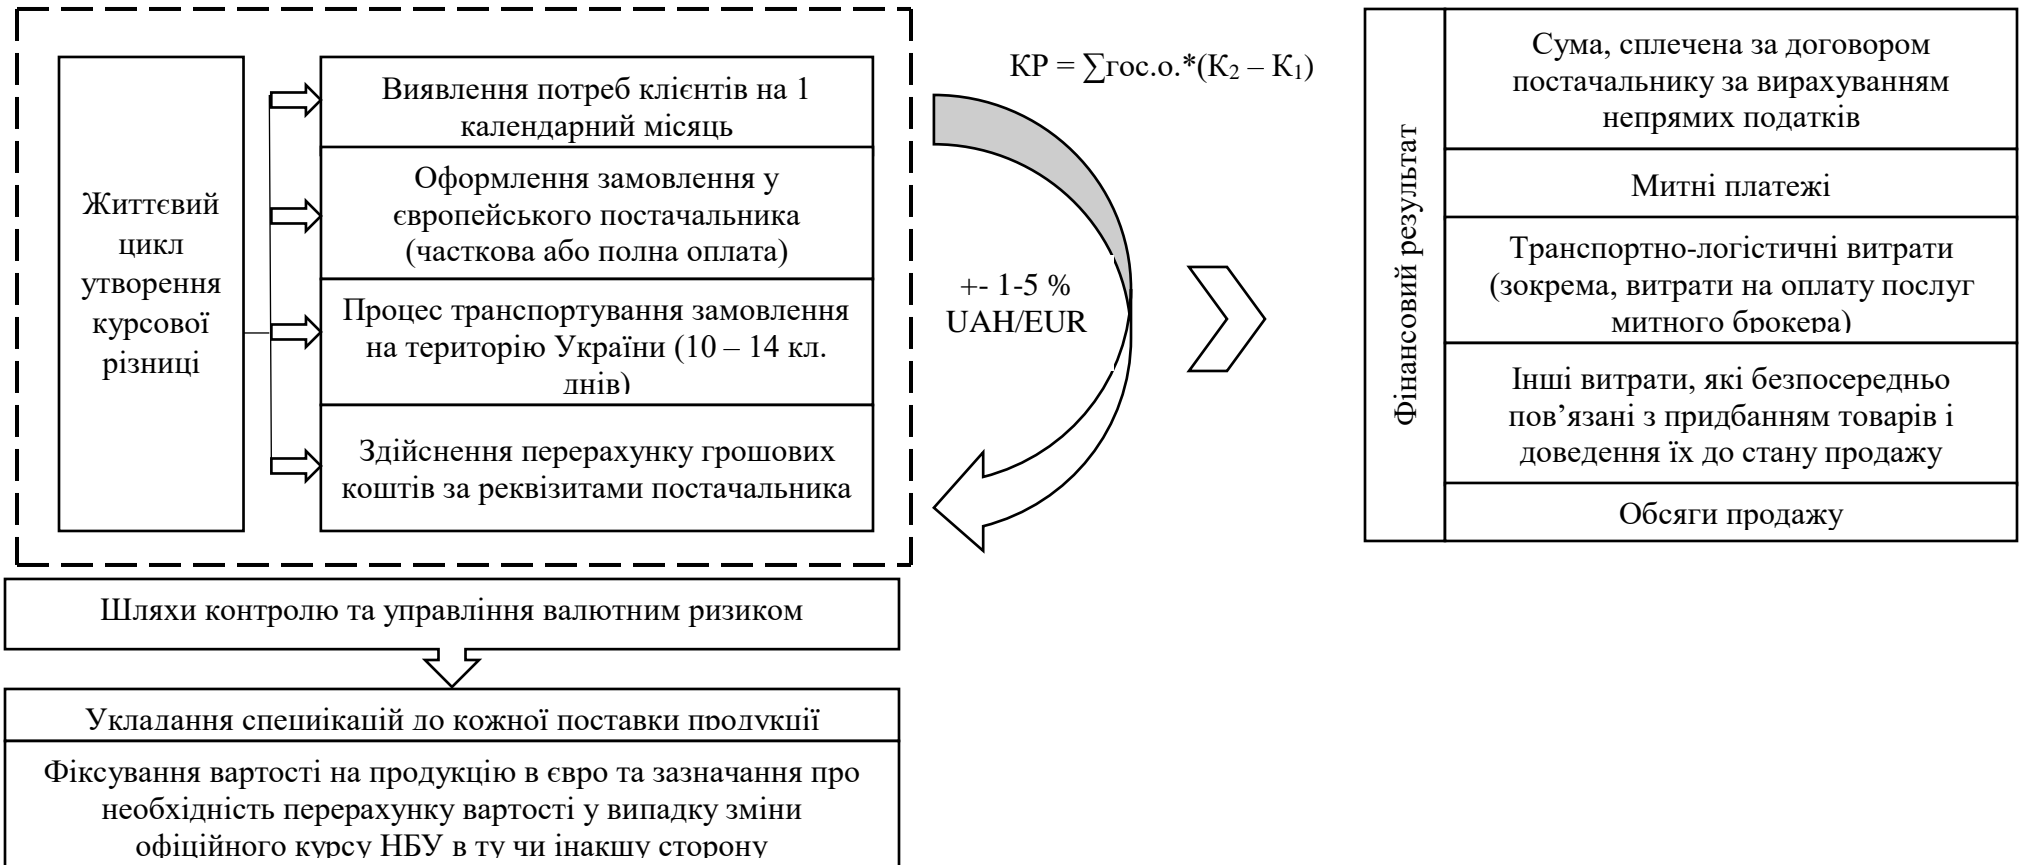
Життєвий цикл утворення курсової різниці

Виявлення потреб клієнтів на 1 календарний місяць

Оформлення замовлення у європейського постачальника (часткова або полна оплата)

Процес транспортування замовлення на територію України (10 – 14 кл. днів)

Здійснення перерахунку грошових коштів за реквізитами постачальника

КР = $\sum$гос.о.*(К$_2$ – К$_1$)

+- 1-5 % UAH/EUR

Фінансовий результат

Сума, сплечена за договором постачальнику за вирахуванням непрямих податків

Митні платежі

Транспортно-логістичні витрати (зокрема, витрати на оплату послуг митного брокера)

Інші витрати, які безпосередньо пов’язані з придбанням товарів і доведення їх до стану продажу

Обсяги продажу

Шляхи контролю та управління валютним ризиком

Укладання специкацій до кожної поставки продукції

Фіксування вартості на продукцію в євро та зазначання про необхідність перерахунку вартості у випадку зміни офіційного курсу НБУ в ту чи інакшу сторону